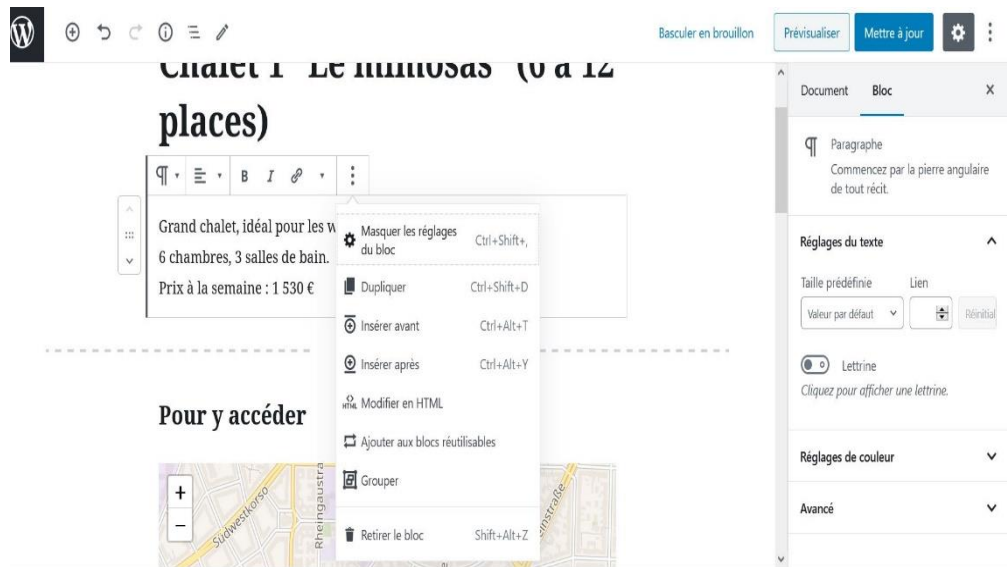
Basculer en brouillon Prévisualiser Mettre à jour

Chalet 1 "Le mimosas" (6 à 12 places)

Grand chalet, idéal pour les w
6 chambres, 3 salles de bain.
Prix à la semaine : 1 530 €

Masquer les réglages du bloc Ctrl+Shift+,
Dupliquer Ctrl+Shift+D
Insérer avant Ctrl+Alt+T
Insérer après Ctrl+Alt+Y
Modifier en HTML
Ajouter aux blocs réutilisables
Grouper
Retirer le bloc Shift+Alt+Z

Pour y accéder

+
−
Südwestkorso
Rheingaustr
straße

Document Bloc ×

Paragraphe
Commencez par la pierre angulaire de tout récit.

Réglages du texte
Taille prédéfinie Lien
Valeur par défaut Réinitial
Lettrine
Cliquez pour afficher une lettrine.

Réglages de couleur

Avancé